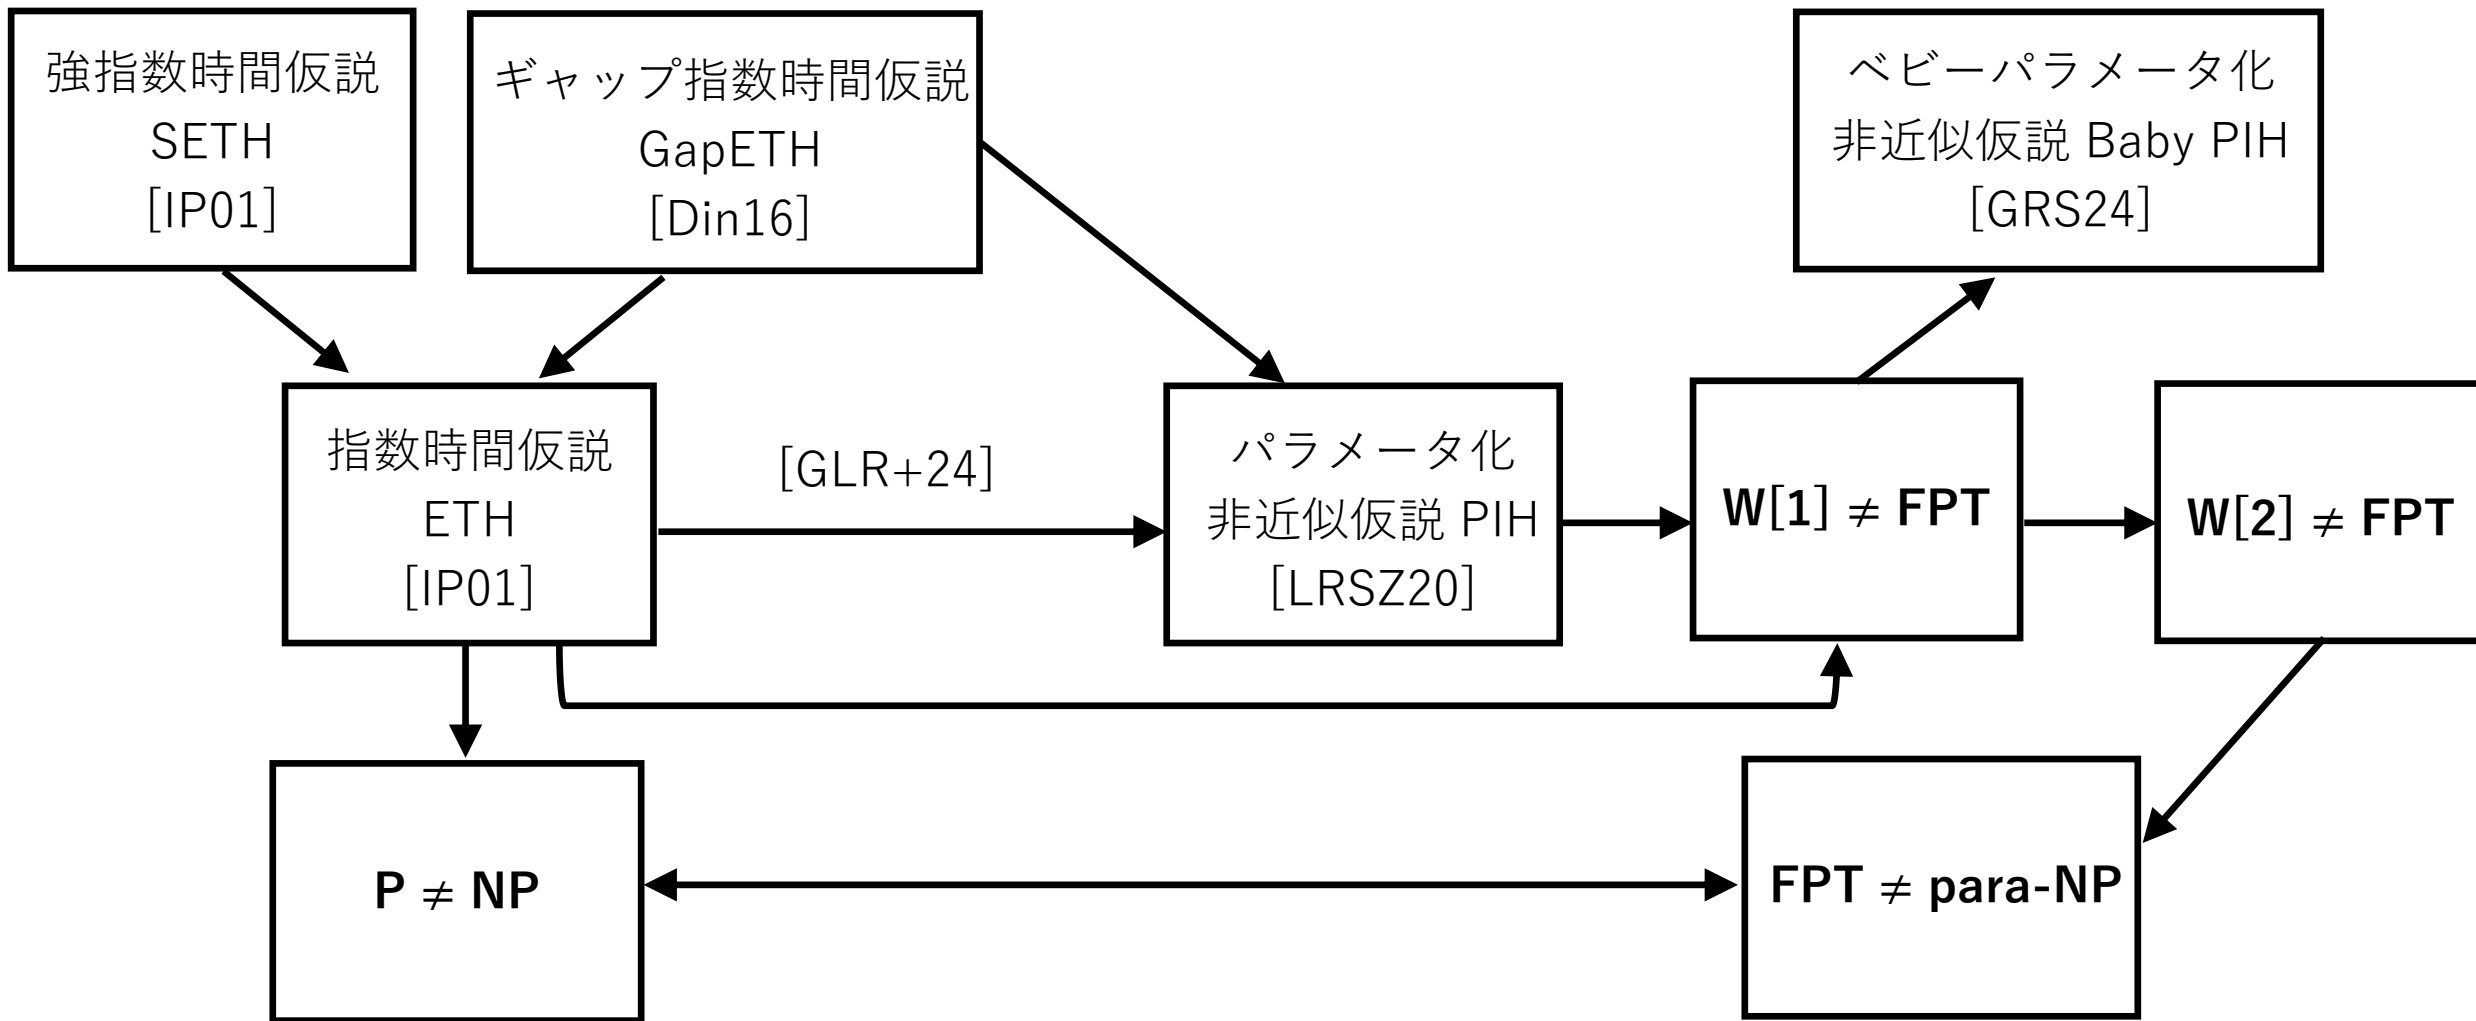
強指数時間仮説
SETH
[IP01]

ギャップ指数時間仮説
GapETH
[Din16]

ベビーパラメータ化
非近似仮説 Baby PIH
[GRS24]

指数時間仮説
ETH
[IP01]

[GLR+24]

パラメータ化
非近似仮説 PIH
[LRSZ20]

$W[1] \neq FPT$

$W[2] \neq FPT$

$P \neq NP$

$FPT \neq para\text{-}NP$